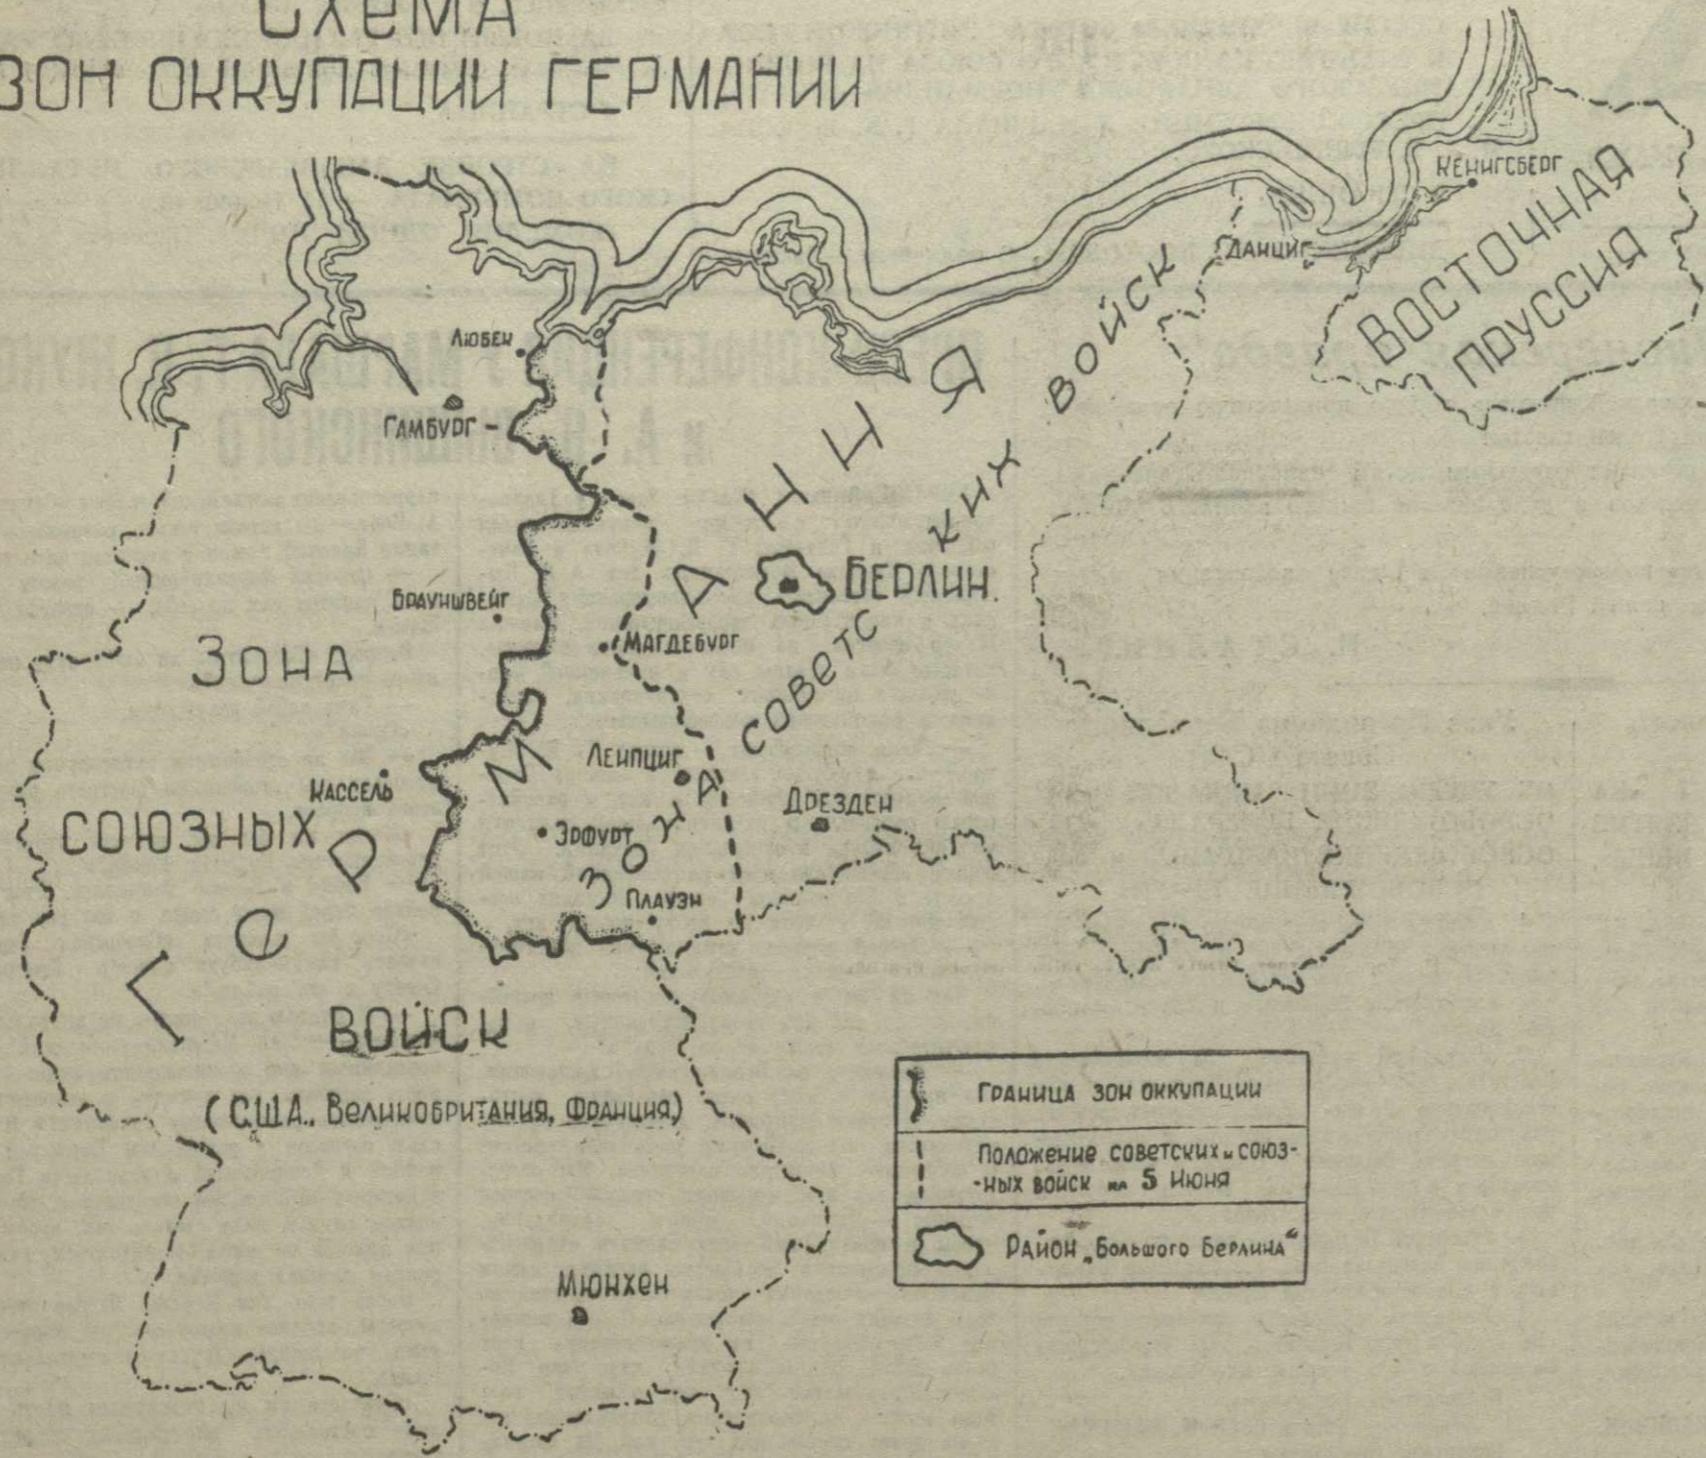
СХЕМА
ЗОН ОККУПАЦИИ ГЕРМАНИИ

КЕНИГСБЕРГ
ВОСТОЧНАЯ ПРУССИЯ
ДАНЦИГ
ЛЮБЕК
ГАМБУРГ
ГЕРМАНИЯ
ЗОНА СОВЕТСКИХ ВОЙСК
БЕРЛИН
БРАУНШВЕЙГ
МАГДЕБУРГ
ЗОНА СОЮЗНЫХ ВОЙСК
(США., Великобритания, Франция)
ЛЕЙПЦИГ
КАССЕЛЬ
ДРЕЗДЕН
ЭРФУРТ
ПЛАУЭН
МЮНХЕН

Граница зон оккупации
Положение советских и союзных войск на 5 Июня
Район „Большого Берлина"

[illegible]
ОЙ КОНФЕРЕНЦИИ
и А. Я. ВЫШИНСКОГО
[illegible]